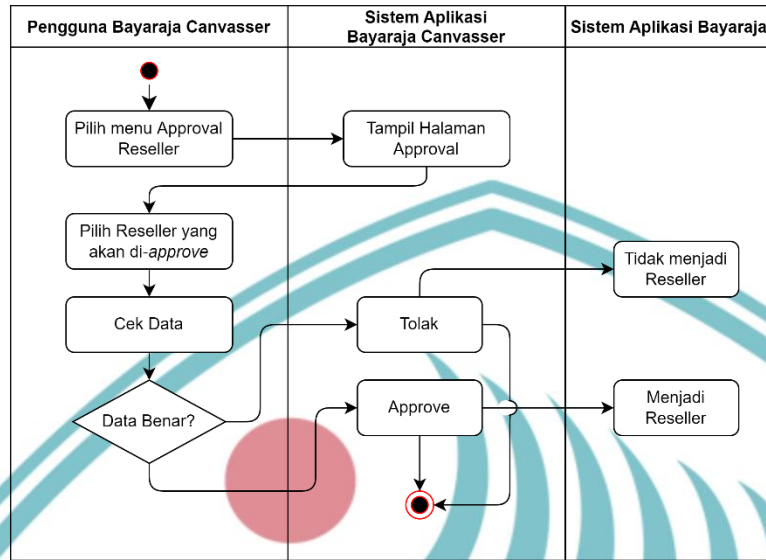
| Pengguna Bayaraja Canvasser | Sistem Aplikasi Bayaraja Canvasser | Sistem Aplikasi Bayaraja |
|---|---|---|

Pilih menu Approval Reseller

Tampil Halaman Approval

Pilih Reseller yang akan di-*approve*

Cek Data

Data Benar?

Tolak

Approve

Tidak menjadi Reseller

Menjadi Reseller